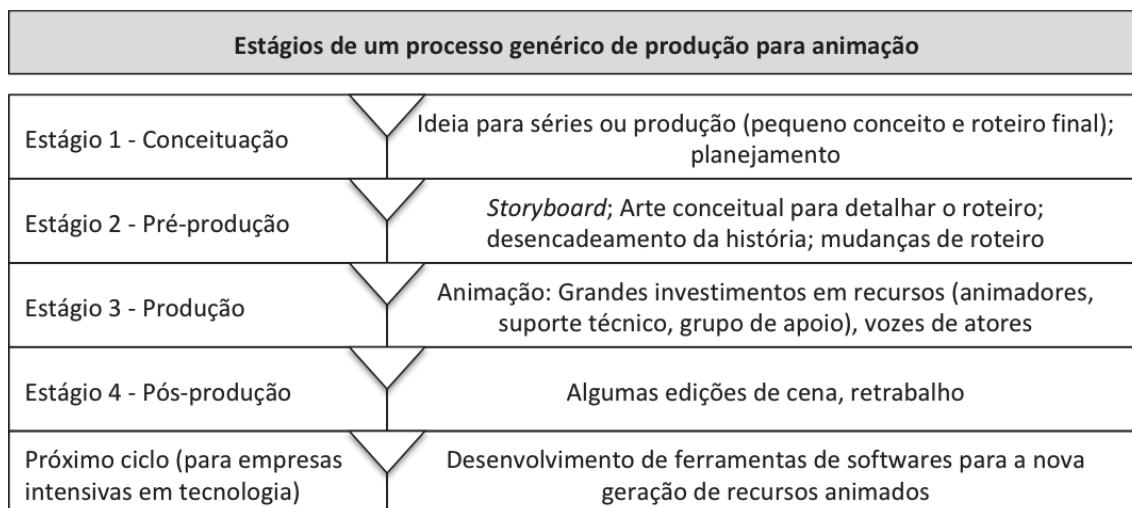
Estágios de um processo genérico de produção para animação

| | |
|---|---|
| Estágio 1 - Conceituação | Ideia para séries ou produção (pequeno conceito e roteiro final); planejamento |
| Estágio 2 - Pré-produção | *Storyboard*; Arte conceitual para detalhar o roteiro; desencadeamento da história; mudanças de roteiro |
| Estágio 3 - Produção | Animação: Grandes investimentos em recursos (animadores, suporte técnico, grupo de apoio), vozes de atores |
| Estágio 4 - Pós-produção | Algumas edições de cena, retrabalho |
| Próximo ciclo (para empresas intensivas em tecnologia) | Desenvolvimento de ferramentas de softwares para a nova geração de recursos animados |